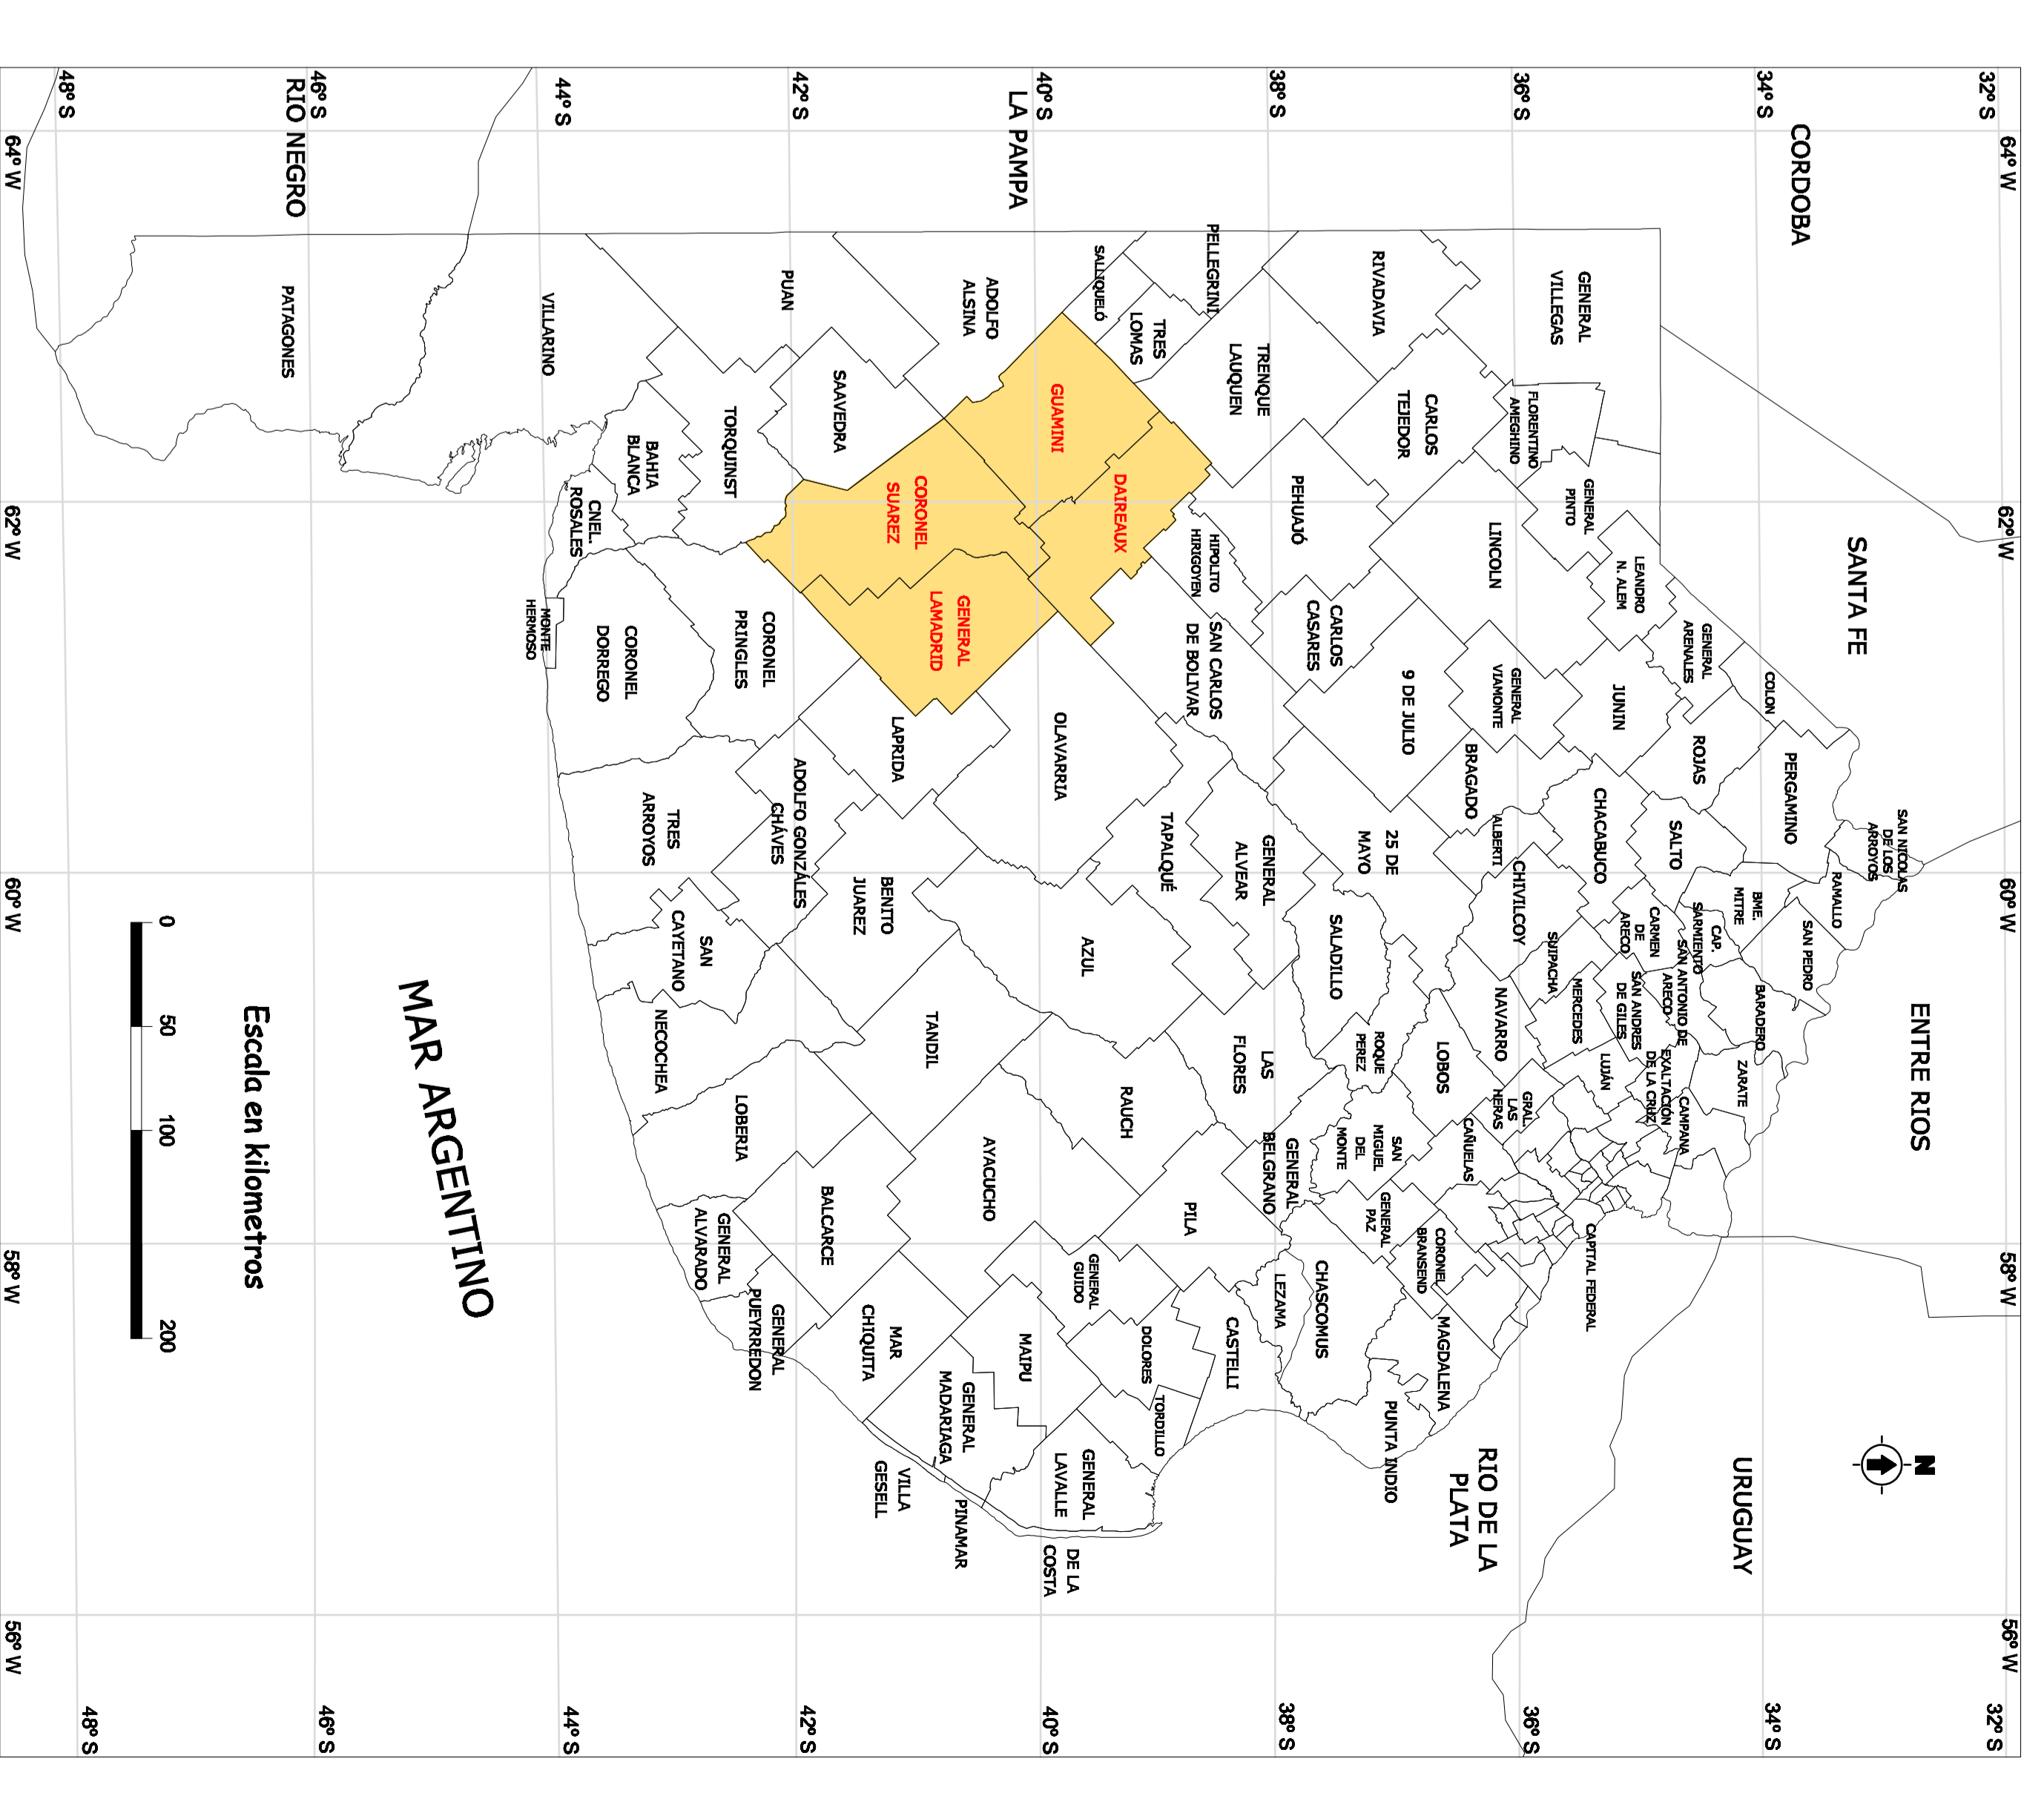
48° S
46° S
RIO NEGRO
44° S
42° S
40° S
LA PAMPA
38° S
36° S
34° S
CORDOBA
32° S

64° W
62° W
60° W
58° W
56° W

PATAGONES
VILLARINO
PUAN
ADOLFO ALSINA
SALLIQUELÓ
PELLEGRINI
TRES LOMAS
RIVADAVIA
GENERAL VILLEGAS
TRENQUE LAUQUEN
CARLOS TEJEDOR
FLORENTINO AMEGHINO
GUAMINI
SAAVEDRA
TORQUINST
BAHIA BLANCA
CNEL. ROSALES
CORONEL SUAREZ
DAIREAUX
PEHUAJÓ
GENERAL PINTO
LINCOLN
HIPOLITO HIRIGOYEN
LEANDRO N. ALEM
SANTA FE
MONTE HERMOSO
CORONEL DORREGO
CORONEL PRINGLES
GENERAL LAMADRID
SAN CARLOS DE BOLVAR
CARLOS CASARES
9 DE JULIO
GENERAL VIAMONTE
JUNIN
GENERAL ARENALES
COLON
LAPRIDA
OLAVARRIA
BRAGADO
ROJAS
PERGAMINO
TRES ARROYOS
ADOLFO GONZÁLES CHÁVES
TAPALQUÉ
GENERAL ALVEAR
25 DE MAYO
ALBERTI
CHACABUCO
SALTO
SAN NICOLAS DE LOS ARROYOS
RAMALLO
BME. MITRE
CAP. SARMIENTO
CARMEN DE ARECO
SAN PEDRO
BENITO JUAREZ
AZUL
SALADILLO
CHIVILCOY
SUIPACHA
SAN ANTONIO DE ARECO
SAN ANDRES DE GILES
BARADERO
ENTRE RIOS
SAN CAYETANO
NECOCHEA
TANDIL
LAS FLORES
ROQUE PEREZ
LOBOS
NAVARRO
MERCEDES
LUJAN
EXALTACION DE LA CRUZ
ZARATE
CAMPANA
MAR ARGENTINO
LOBERIA
RAUCH
GENERAL BELGRANO
SAN MIGUEL DEL MONTE
GRAL. LAS HERAS
CAÑUELAS
AYACUCHO
PILA
GENERAL PAZ
CORONEL BRANSEND
CAPITAL FEDERAL
BALCARCE
GENERAL ALVARADO
GENERAL PUEYRREDON
MAR CHIQUITA
GENERAL GUIDO
LEZAMA
CHASCOMUS
MAGDALENA
MAIPU
DOLORES
CASTELLI
GENERAL MADARIAGA
TORDILLO
PUNTA INDIO
RIO DE LA PLATA
URUGUAY
VILLA GESELL
PINAMAR
GENERAL LAVALLE
DE LA COSTA
N
Escala en kilometros
0
50
100
200